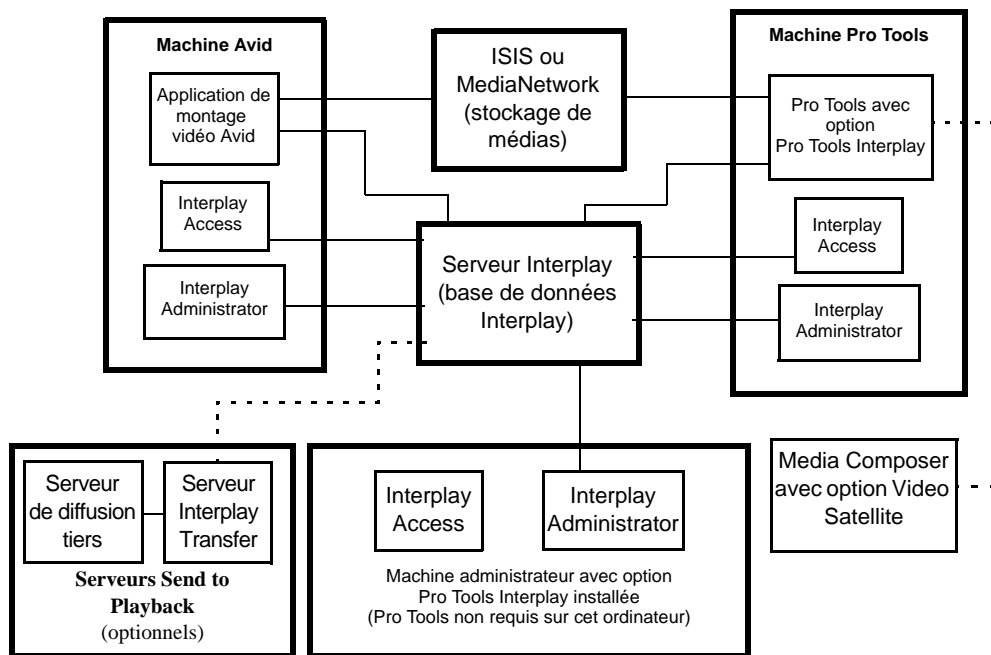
Machine Avid

Application de montage vidéo Avid

Interplay Access

Interplay Administrator

ISIS ou MediaNetwork (stockage de médias)

Machine Pro Tools

Pro Tools avec option Pro Tools Interplay

Interplay Access

Interplay Administrator

Serveur Interplay (base de données Interplay)

Serveur de diffusion tiers

Serveur Interplay Transfer

Serveurs Send to Playback (optionnels)

Interplay Access

Interplay Administrator

Machine administrateur avec option Pro Tools Interplay installée (Pro Tools non requis sur cet ordinateur)

Media Composer avec option Video Satellite